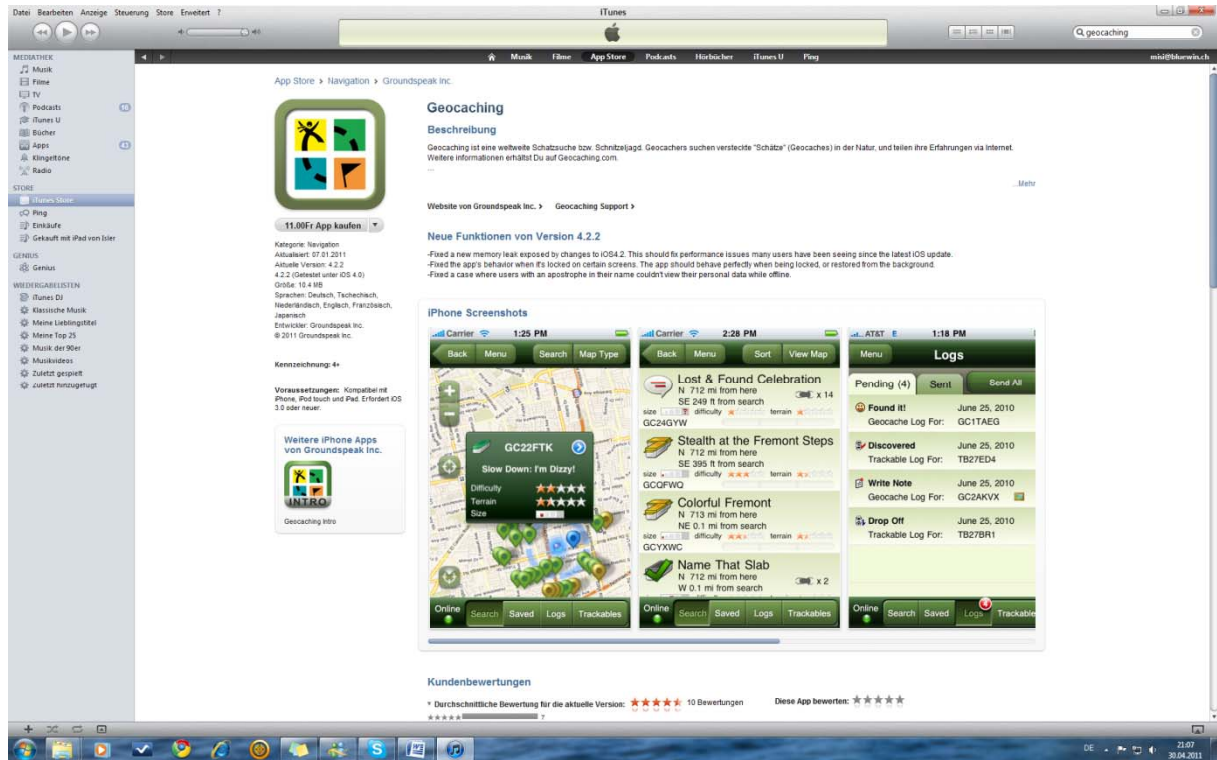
Datei Bearbeiten Anzeige Steuerung Store Erweitert ?

iTunes

geocaching

Musik Filme App Store Podcasts Hörbücher iTunes U Ping

misi@bluewin.ch

MEDIATHEK
Musik
Filme
TV
Podcasts
iTunes U
Bücher
Apps
Klingeltöne
Radio

STORE
iTunes Store
Ping
Einkäufe
Gekauft mit iPad von Isler

GENIUS
Genius

WIEDERGABELISTEN
iTunes DJ
Klassische Musik
Meine Lieblingstitel
Meine Top 25
Musik der 90er
Musikvideos
Zuletzt gespielt
Zuletzt hinzugefügt

App Store > Navigation > Groundspeak Inc.

11.00Fr App kaufen

Kategorie: Navigation
Aktualisiert: 07.01.2011
Aktuelle Version: 4.2.2
4.2.2 (Getestet unter iOS 4.0)
Größe: 10.4 MB
Sprachen: Deutsch, Tschechisch, Niederländisch, Englisch, Französisch, Japanisch
Entwickler: Groundspeak Inc.
© 2011 Groundspeak Inc.

Kennzeichnung: 4+

Voraussetzungen: Kompatibel mit iPhone, iPod touch und iPad. Erfordert iOS 3.0 oder neuer.

Weitere iPhone Apps von Groundspeak Inc.

INTRO

Geocaching Intro

Geocaching

Beschreibung

Geocaching ist eine weltweite Schatzsuche bzw. Schnitzeljagd. Geocachers suchen versteckte "Schätze" (Geocaches) in der Natur, und teilen ihre Erfahrungen via Internet.
Weitere informationen erhältst Du auf Geocaching.com.
...

...Mehr

Website von Groundspeak Inc. > Geocaching Support >

Neue Funktionen von Version 4.2.2

-Fixed a new memory leak exposed by changes to iOS4.2. This should fix performance issues many users have been seeing since the latest iOS update.
-Fixed the app's behavior when it's locked on certain screens. The app should behave perfectly when being locked, or restored from the background.
-Fixed a case where users with an apostrophe in their name couldn't view their personal data while offline.

iPhone Screenshots

Carrier 1:25 PM
Back Menu Search Map Type
GC22FTK
Slow Down: I'm Dizzy!
Difficulty
Terrain
Size
Online Search Saved Logs Trackables

Carrier 2:28 PM
Back Menu Sort View Map
Lost & Found Celebration
N 712 mi from here
SE 249 ft from search
x 14
size difficulty terrain
GC24GYW
Stealth at the Fremont Steps
N 712 mi from here
SE 395 ft from search
size difficulty terrain
GCQFWQ
Colorful Fremont
N 713 mi from here
NE 0.1 mi from search
size difficulty terrain
GCYXWC
Name That Slab
N 712 mi from here
W 0.1 mi from search
x 2
Online Search Saved Logs Trackables

AT&T E 1:18 PM
Menu Logs
Pending (4) Sent Send All
Found it! June 25, 2010
Geocache Log For: GC1TAEG
Discovered June 25, 2010
Trackable Log For: TB27ED4
Write Note June 25, 2010
Geocache Log For: GC2AKVX
Drop Off June 25, 2010
Trackable Log For: TB27BR1
Online Search Saved Logs Trackable

Kundenbewertungen

Durchschnittliche Bewertung für die aktuelle Version: 10 Bewertungen
Diese App bewerten:
7

DE 21:07 30.04.2011